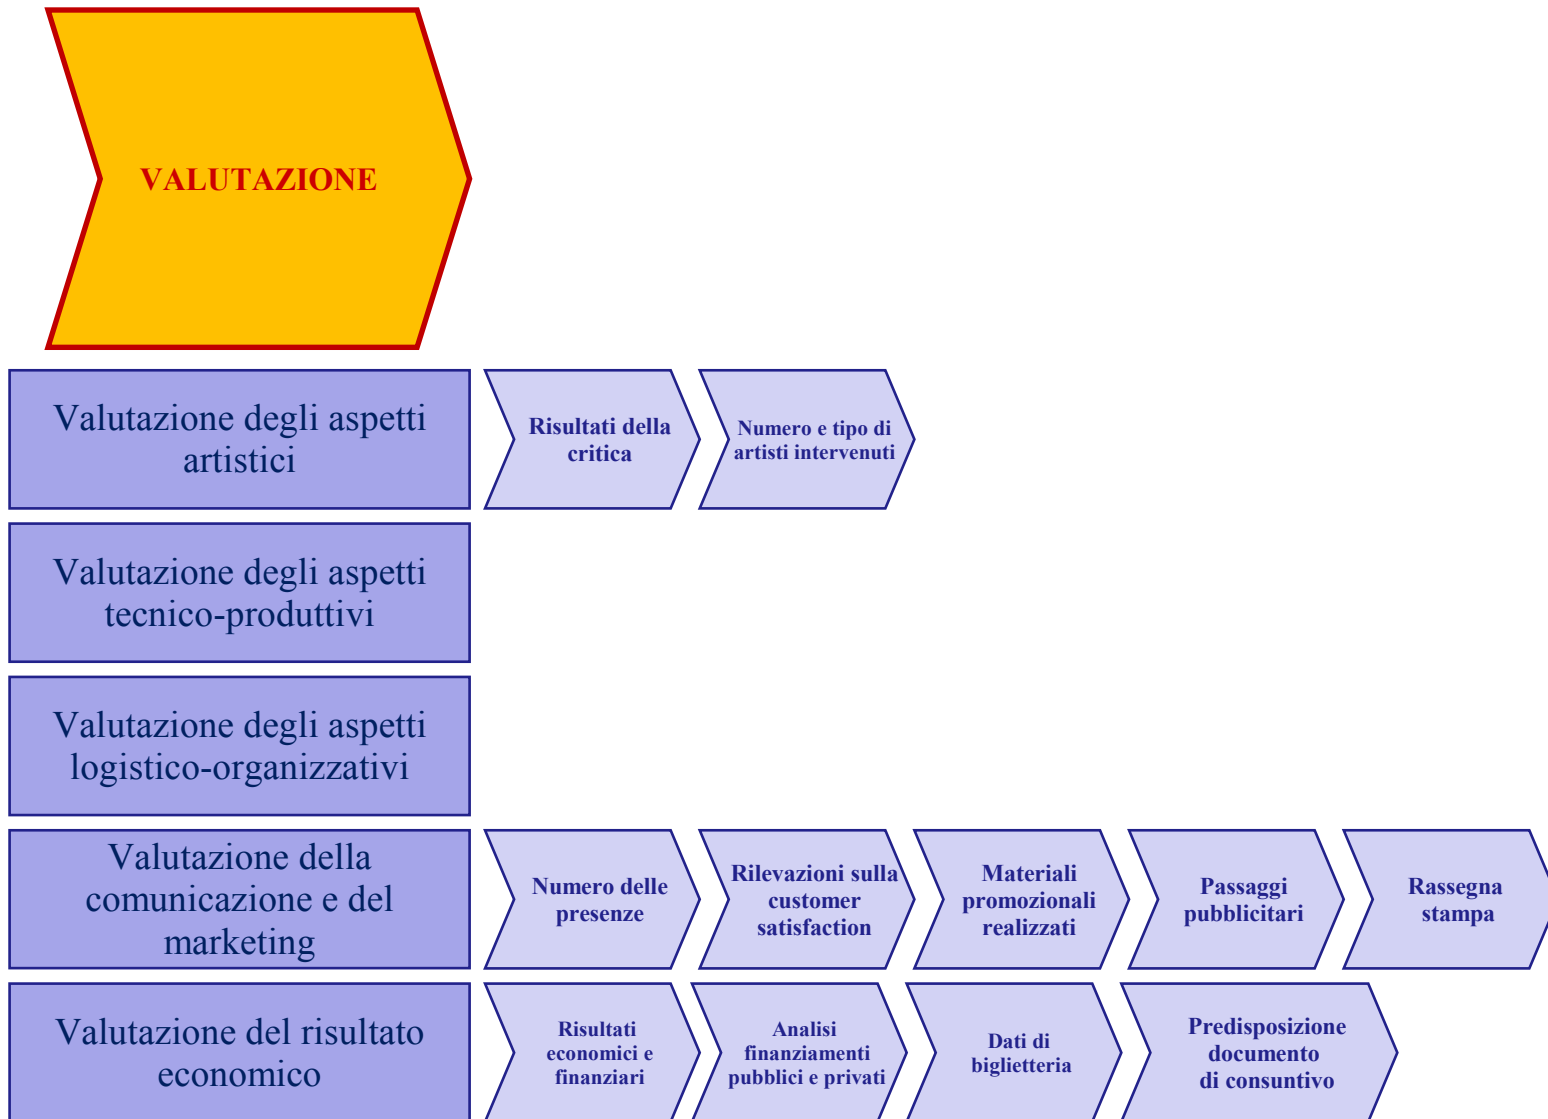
VALUTAZIONE

Valutazione degli aspetti artistici

Risultati della critica

Numero e tipo di artisti intervenuti

Valutazione degli aspetti tecnico-produttivi

Valutazione degli aspetti logistico-organizzativi

Valutazione della comunicazione e del marketing

Numero delle presenze

Rilevazioni sulla customer satisfaction

Materiali promozionali realizzati

Passaggi pubblicitari

Rassegna stampa

Valutazione del risultato economico

Risultati economici e finanziari

Analisi finanziamenti pubblici e privati

Dati di biglietteria

Predisposizione documento di consuntivo